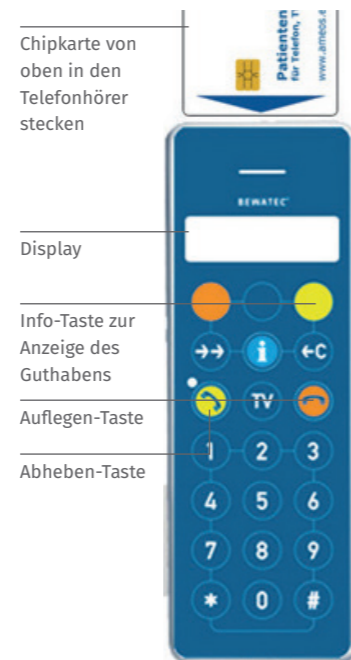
Chipkarte von oben in den Telefonhörer stecken

Patienten
Für Telefon, T
www.ameos.e

BEWATEC

Display

Info-Taste zur Anzeige des Guthabens

→→
i
←C

Auflegen-Taste

TV

Abheben-Taste

1
2
3
4
5
6
7
8
9
*
0
#